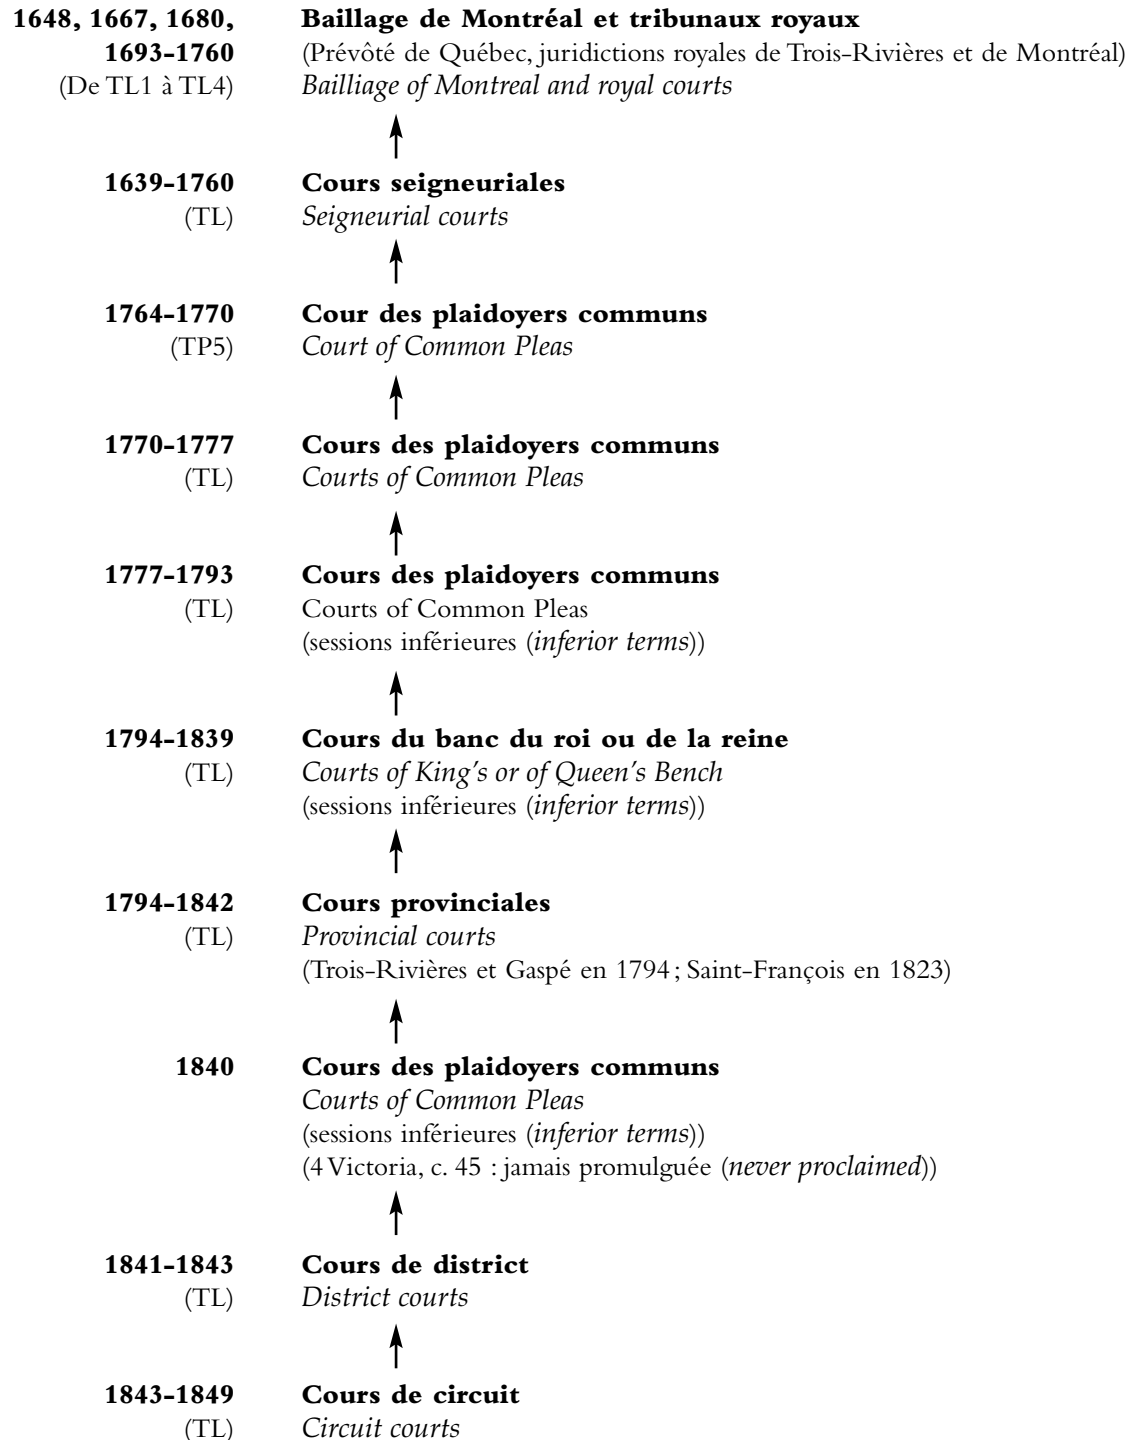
1648, 1667, 1680, 1693-1760
(De TL1 à TL4)

Baillage de Montréal et tribunaux royaux
(Prévôté de Québec, juridictions royales de Trois-Rivières et de Montréal)
Bailliage of Montreal and royal courts

1639-1760
(TL)

Cours seigneuriales
Seigneurial courts

1764-1770
(TP5)

Cour des plaidoyers communs
Court of Common Pleas

1770-1777
(TL)

Cours des plaidoyers communs
Courts of Common Pleas

1777-1793
(TL)

Cours des plaidoyers communs
Courts of Common Pleas
(sessions inférieures (inferior terms))

1794-1839
(TL)

Cours du banc du roi ou de la reine
Courts of King's or of Queen's Bench
(sessions inférieures (inferior terms))

1794-1842
(TL)

Cours provinciales
Provincial courts
(Trois-Rivières et Gaspé en 1794; Saint-François en 1823)

1840

Cours des plaidoyers communs
Courts of Common Pleas
(sessions inférieures (inferior terms))
(4 Victoria, c. 45 : jamais promulguée (never proclaimed))

1841-1843
(TL)

Cours de district
District courts

1843-1849
(TL)

Cours de circuit
Circuit courts